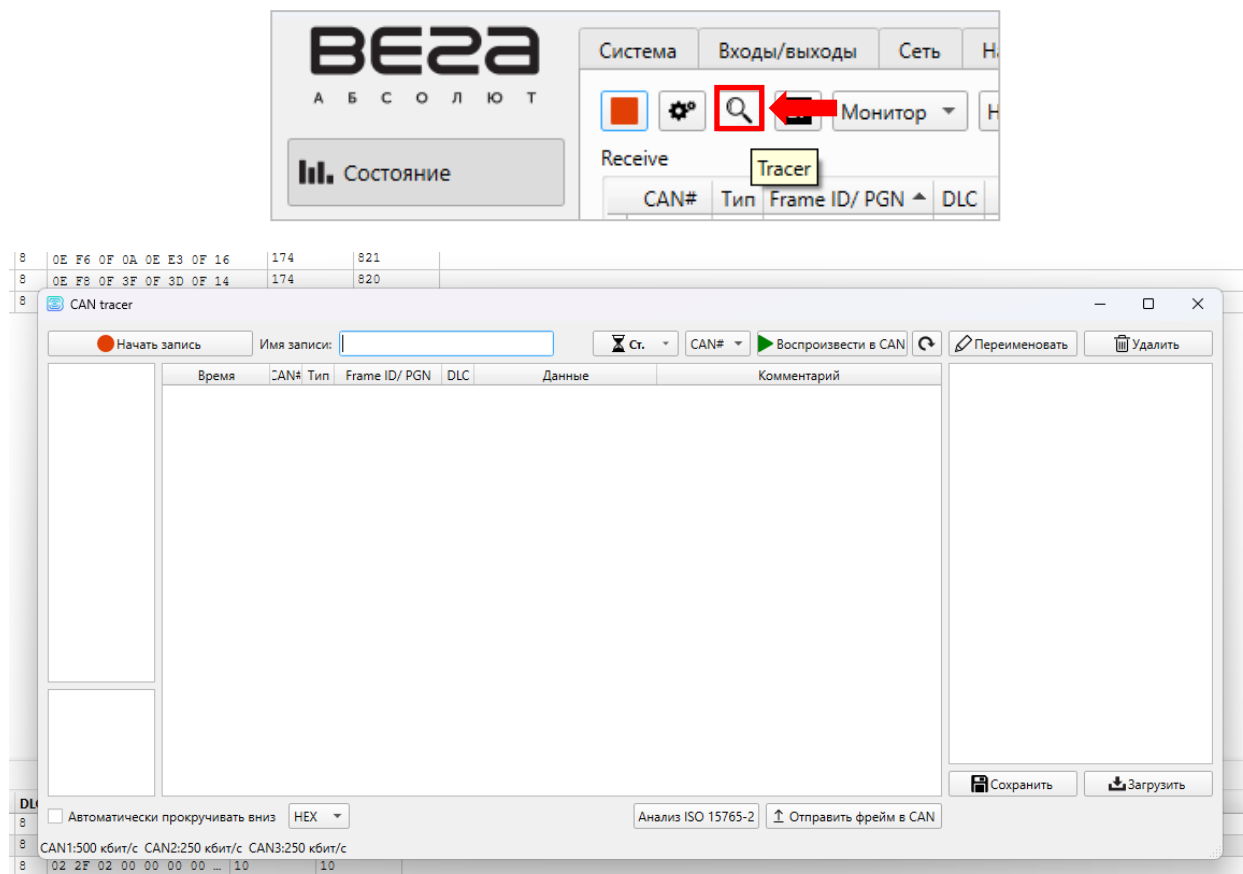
ВЕГА
АБСОЛЮТ

Состояние

Система | Входы/выходы | Сеть | Н

Монитор | Н

Tracer

Receive

| CAN# | Тип | Frame ID/ PGN ▲ | DLC |
|---|---|---|---|

8 | 0E F6 0F 0A 0E E3 0F 16 | 174 | 821
8 | 0E F8 0F 3F 0F 3D 0F 14 | 174 | 820
8

CAN tracer

Начать запись | Имя записи: | Ст. | CAN# | Воспроизвести в CAN | Переименовать | Удалить

| Время | CAN# | Тип | Frame ID/ PGN | DLC | Данные | Комментарий |
|---|---|---|---|---|---|---|

Сохранить | Загрузить

Автоматически прокручивать вниз | HEX | Анализ ISO 15765-2 | Отправить фрейм в CAN

CAN1:500 кбит/с CAN2:250 кбит/с CAN3:250 кбит/с

DL
8
8
8 | 02 2F 02 00 00 00 00 ... | 10 | 10